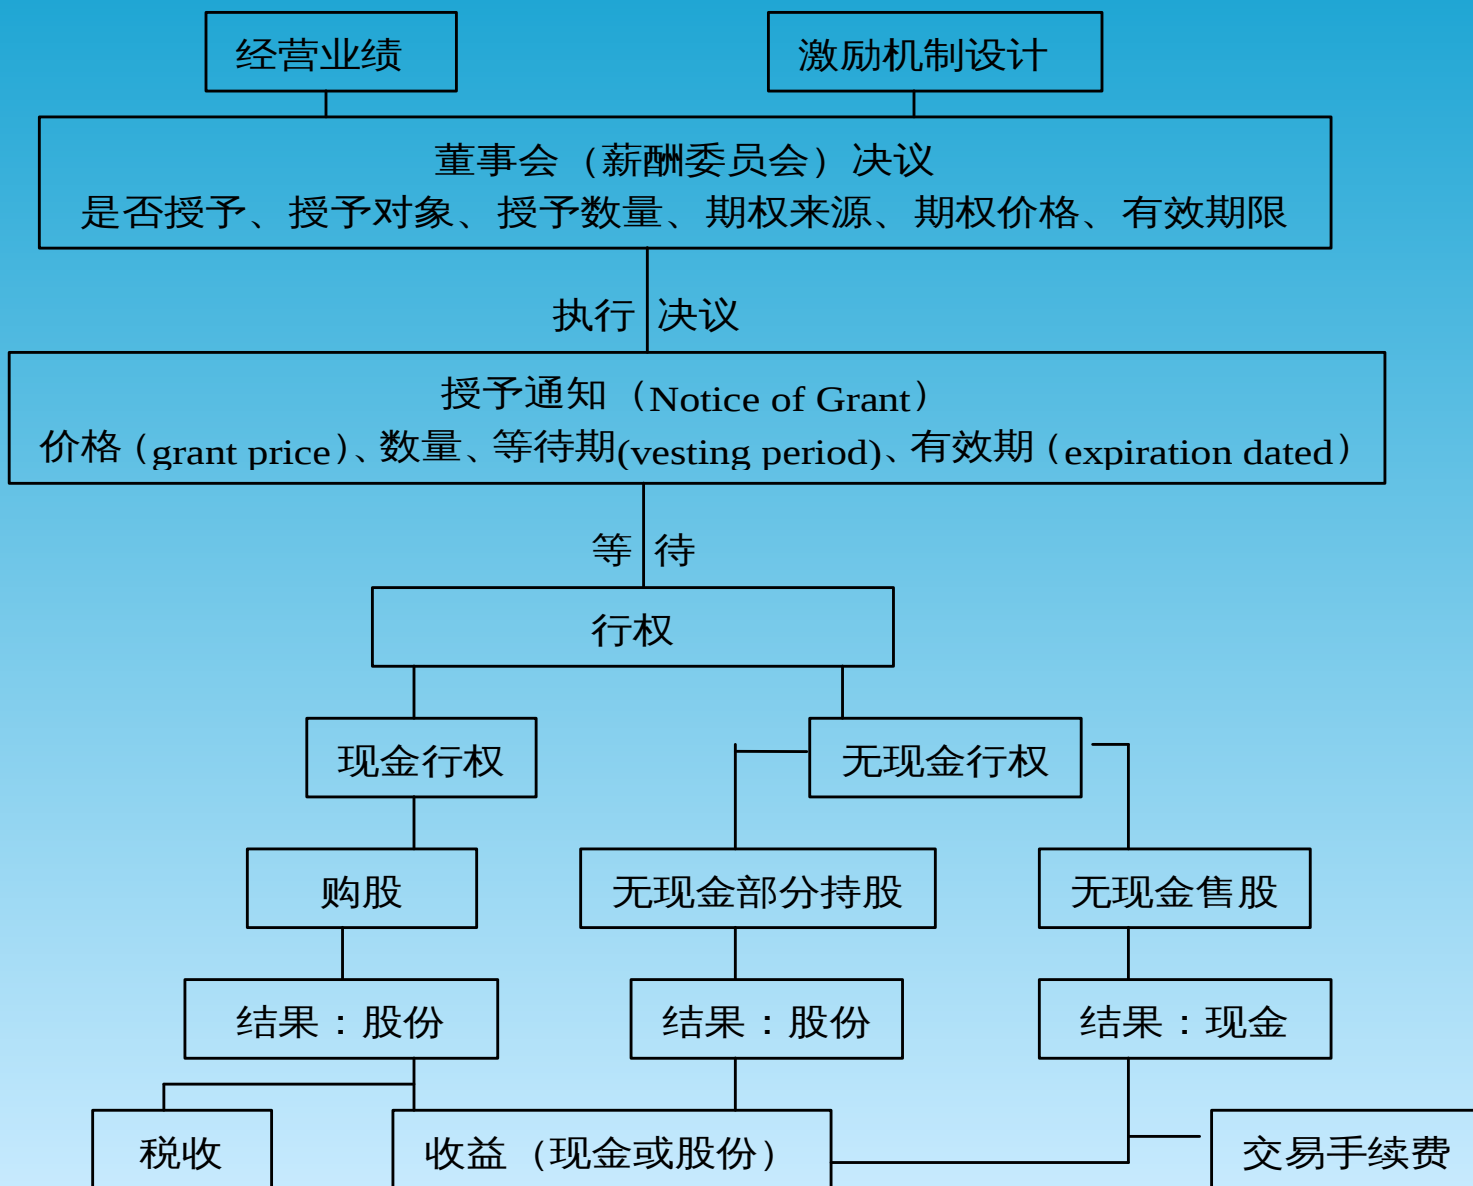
经营业绩

激励机制设计

董事会（薪酬委员会）决议
是否授予、授予对象、授予数量、期权来源、期权价格、有效期限

执行 决议

授予通知（Notice of Grant）
价格（grant price）、数量、等待期(vesting period)、有效期（expiration dated）

等 待

行权

现金行权

无现金行权

购股

无现金部分持股

无现金售股

结果：股份

结果：股份

结果：现金

税收

收益（现金或股份）

交易手续费